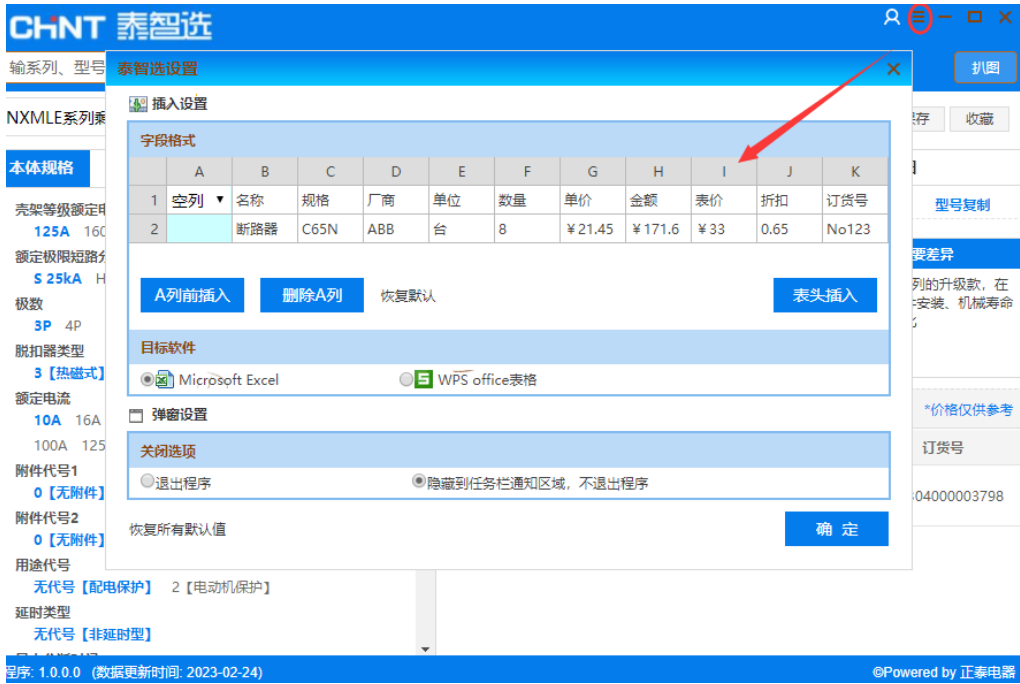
CHNT 泰智选

输系列、型号

抓图

NXMLE系列乘

存 收藏

本体规格

壳架等级额定电

125A 160

额定极限短路分

S 25kA H

极数

3P 4P

脱扣器类型

3【热磁式】

额定电流

10A 16A

100A 125

附件代号1

0【无附件】

附件代号2

0【无附件】

用途代号

无代号【配电保护】 2【电动机保护】

延时类型

无代号【非延时型】

型号复制

要差异

列的升级款，在

安装、机械寿命

*价格仅供参考

订货号

04000003798

泰智选设置

插入设置

字段格式

|  | A | B | C | D | E | F | G | H | I | J | K |
|---|---|---|---|---|---|---|---|---|---|---|---|
| 1 | 空列 ▼ | 名称 | 规格 | 厂商 | 单位 | 数量 | 单价 | 金额 | 表价 | 折扣 | 订货号 |
| 2 |  | 断路器 | C65N | ABB | 台 | 8 | ￥21.45 | ￥171.6 | ￥33 | 0.65 | No123 |

A列前插入 删除A列 恢复默认 表头插入

目标软件

Microsoft Excel WPS office表格

弹窗设置

关闭选项

退出程序 隐藏到任务栏通知区域，不退出程序

恢复所有默认值

确 定

程序: 1.0.0.0 (数据更新时间: 2023-02-24)

©Powered by 正泰电器